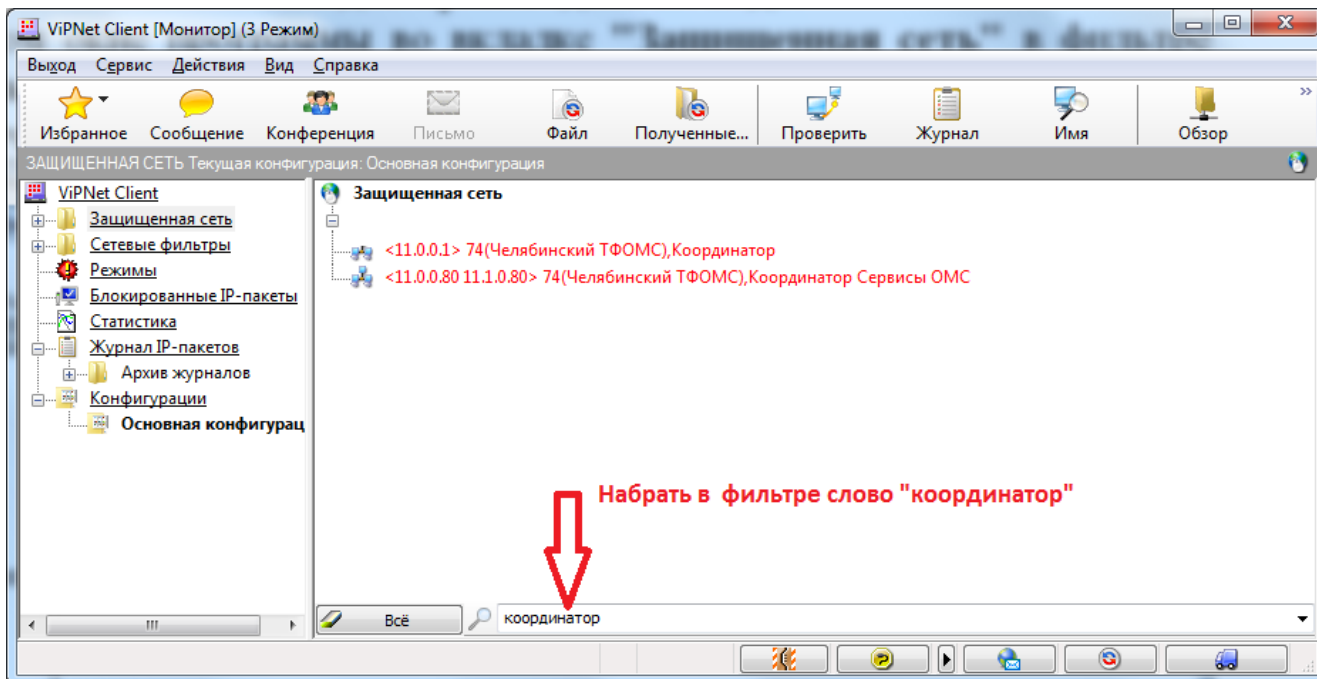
ViPNet Client [Монитор] (3 Режим)

Выход Сервис Действия Вид Справка

Избранное Сообщение Конференция Письмо Файл Полученные... Проверить Журнал Имя Обзор

ЗАЩИЩЕННАЯ СЕТЬ Текущая конфигурация: Основная конфигурация

ViPNet Client
Защищенная сеть
Сетевые фильтры
Режимы
Блокированные IP-пакеты
Статистика
Журнал IP-пакетов
Архив журналов
Конфигурации
Основная конфигурац

Защищенная сеть
<11.0.0.1> 74(Челябинский ТФОМС),Координатор
<11.0.0.80 11.1.0.80> 74(Челябинский ТФОМС),Координатор Сервисы ОМС

Набрать в фильтре слово "координатор"

Всё
координатор

III